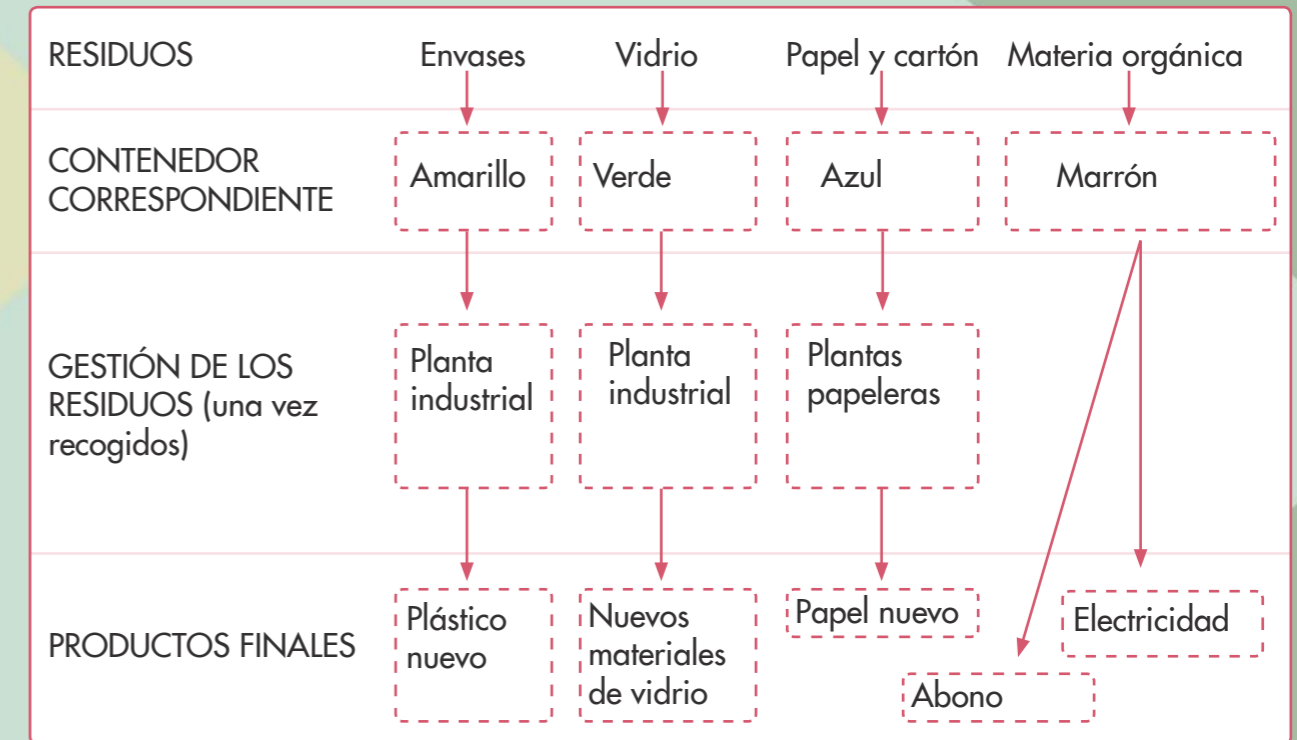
| RESIDUOS | Envases | Vidrio | Papel y cartón | Materia orgánica |
|---|---|---|---|---|
| CONTENEDOR CORRESPONDIENTE | Amarillo | Verde | Azul | Marrón |
| GESTIÓN DE LOS RESIDUOS (una vez recogidos) | Planta industrial | Planta industrial | Plantas papeleras | |
| PRODUCTOS FINALES | Plástico nuevo | Nuevos materiales de vidrio | Papel nuevo | Electricidad<br>Abono |